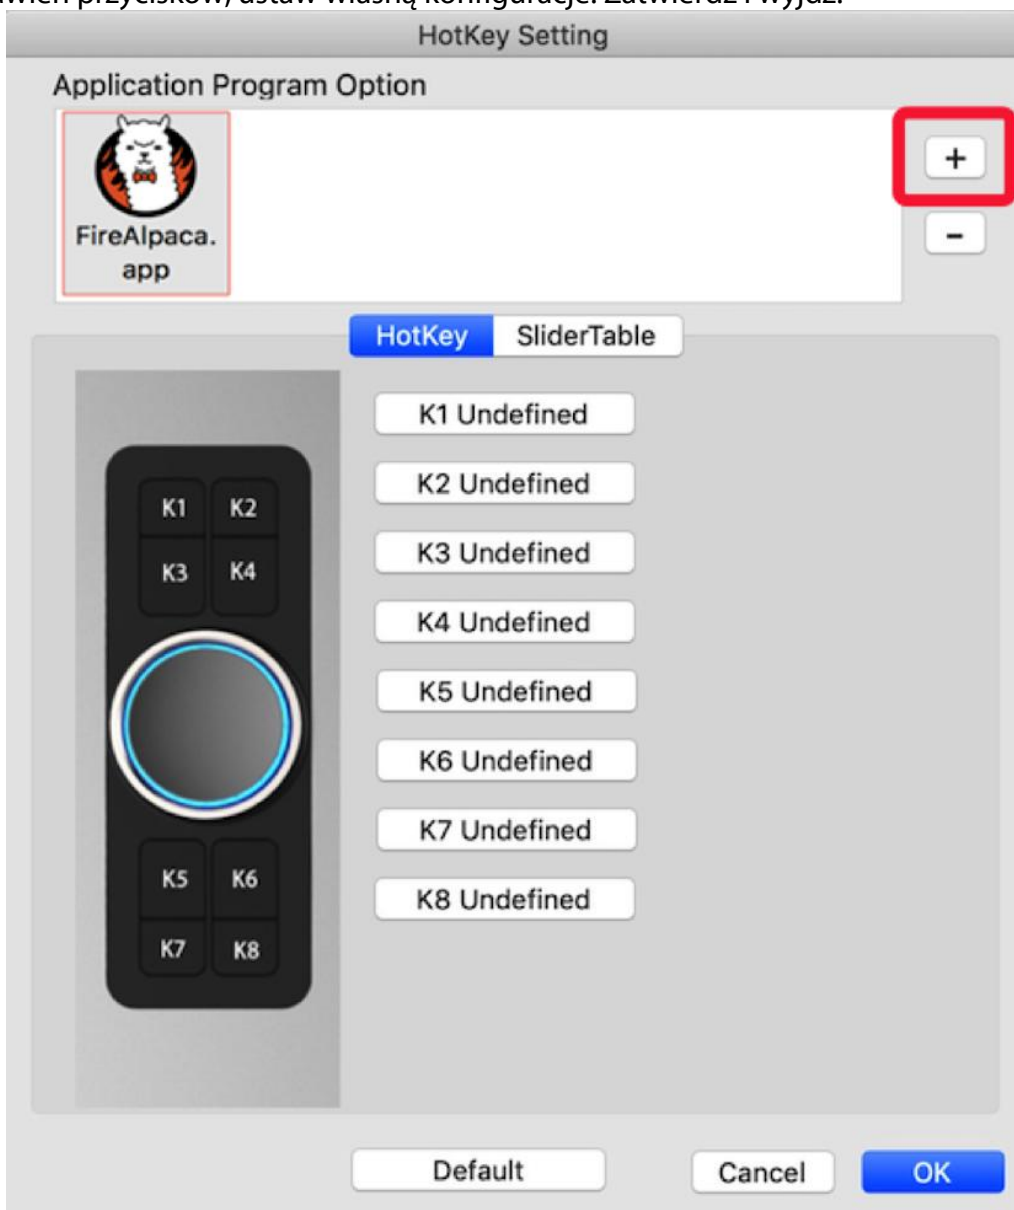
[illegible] przycisków, ustaw własną konfigurację. Zatwierdź i wyjdź.

HotKey Setting

Application Program Option

FireAlpaca.app

+

-

HotKey SliderTable

K1 Undefined
K2 Undefined
K3 Undefined
K4 Undefined
K5 Undefined
K6 Undefined
K7 Undefined
K8 Undefined

K1 K2
K3 K4
K5 K6
K7 K8

Default Cancel OK